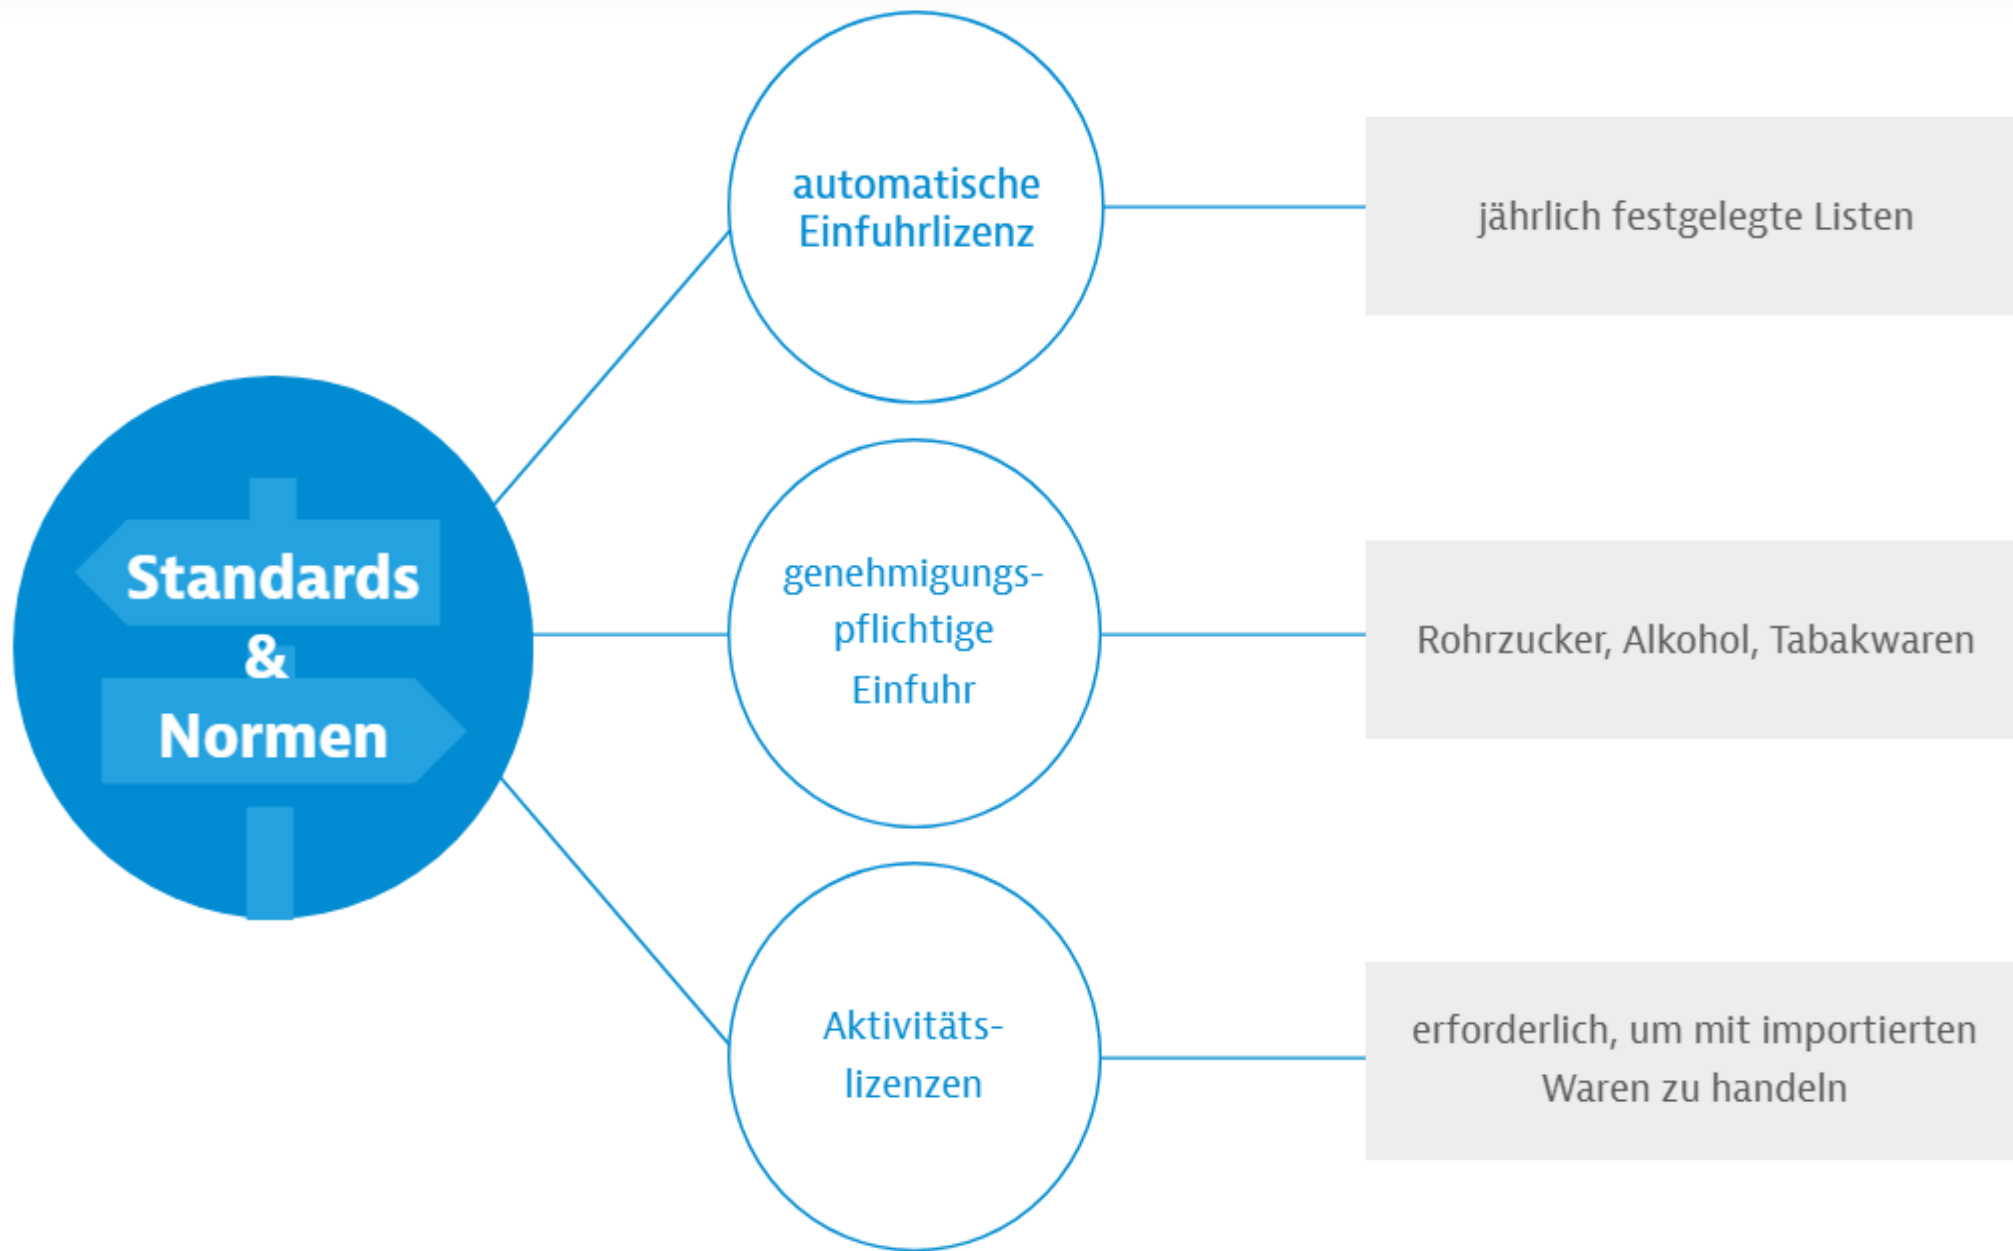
Standards & Normen

automatische Einfuhrlizenz

jährlich festgelegte Listen

genehmigungspflichtige Einfuhr

Rohrzucker, Alkohol, Tabakwaren

Aktivitätslizenzen

erforderlich, um mit importierten Waren zu handeln